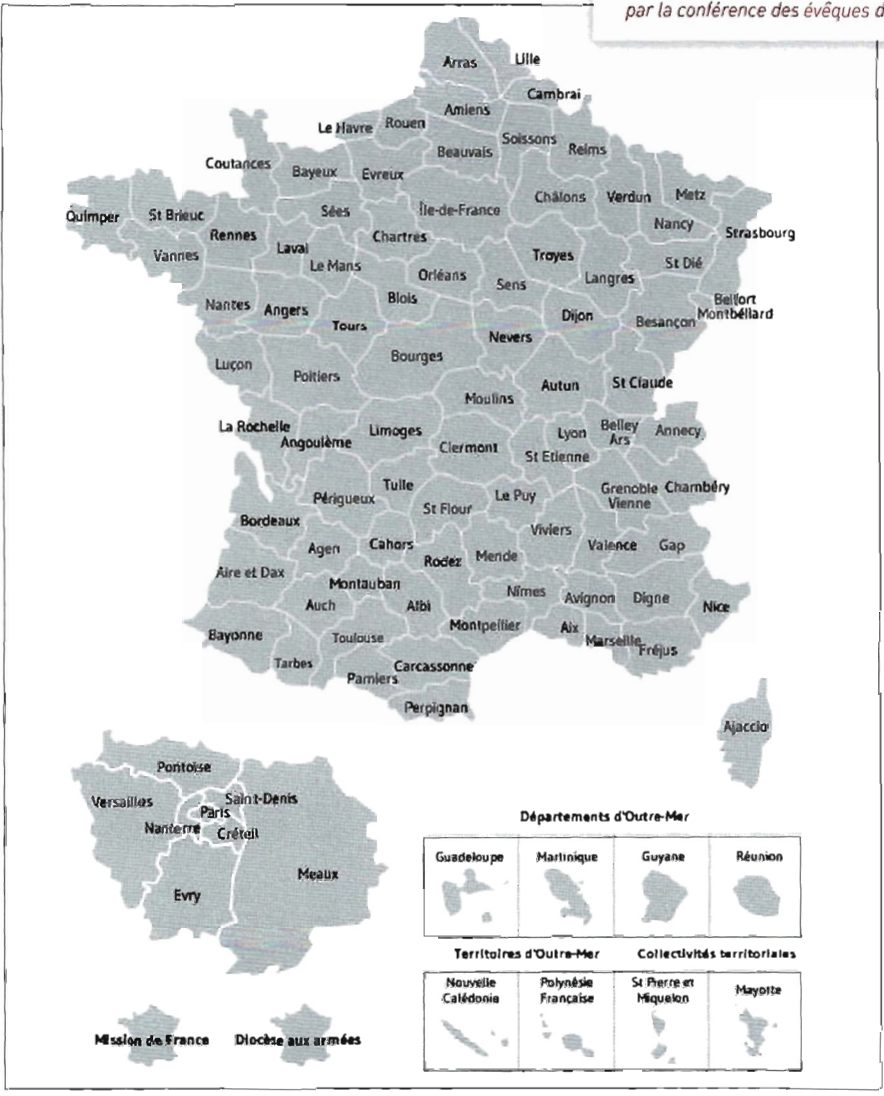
par la conférence des évêques d

Arras
Lille
Cambrai
Amiens
Le Havre
Rouen
Soissons
Beauvais
Reims
Coutances
Bayeux
Evreux
Châlons
Verdun
Metz
Quimper
St Brieuc
Sées
Île-de-France
Nancy
Strasbourg
Rennes
Laval
Chartres
Troyes
Vannes
Le Mans
St Dié
Orléans
Langres
Sens
Blois
Belfort Montbéliard
Nantes
Angers
Dijon
Tours
Besançon
Nevers
Bourges
Luçon
Autun
St Claude
Poitiers
Moulins
La Rochelle
Belley Ars
Limoges
Annecy
Angoulême
Lyon
Clermont
St Etienne
Tulle
Grenoble
Chambéry
Vienne
Périgueux
Le Puy
St Flour
Bordeaux
Viviers
Cahors
Agen
Valence
Gap
Rodez
Mende
Aire et Dax
Montauban
Nîmes
Avignon
Digne
Nice
Auch
Albi
Montpellier
Aix
Bayonne
Marseille
Toulouse
Fréjus
Tarbes
Carcassonne
Pamiers
Perpignan
Ajaccio

Pontoise
Versailles
Saint-Denis
Paris
Nanterre
Créteil
Meaux
Evry

Mission de France
Diocèse aux armées

Départements d'Outre-Mer
Guadeloupe
Martinique
Guyane
Réunion

Territoires d'Outre-Mer
Collectivités territoriales
Nouvelle Calédonie
Polynésie Française
St Pierre et Miquelon
Mayotte